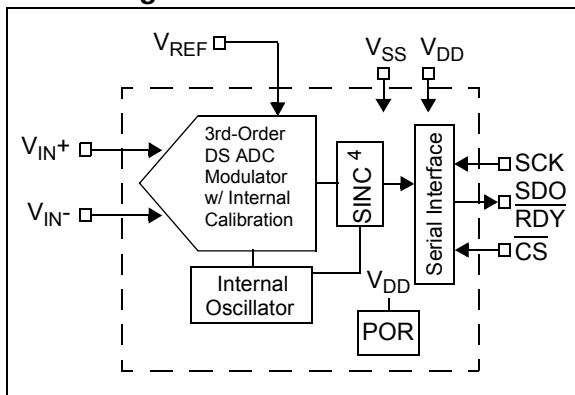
$V_{REF}$

$V_{SS}$ $V_{DD}$

$V_{IN}+$

$V_{IN}-$

3rd-Order DS ADC Modulator w/ Internal Calibration

SINC 4

Serial Interface

SCK

SDO/$\overline{RDY}$

$\overline{CS}$

Internal Oscillator

$V_{DD}$

POR